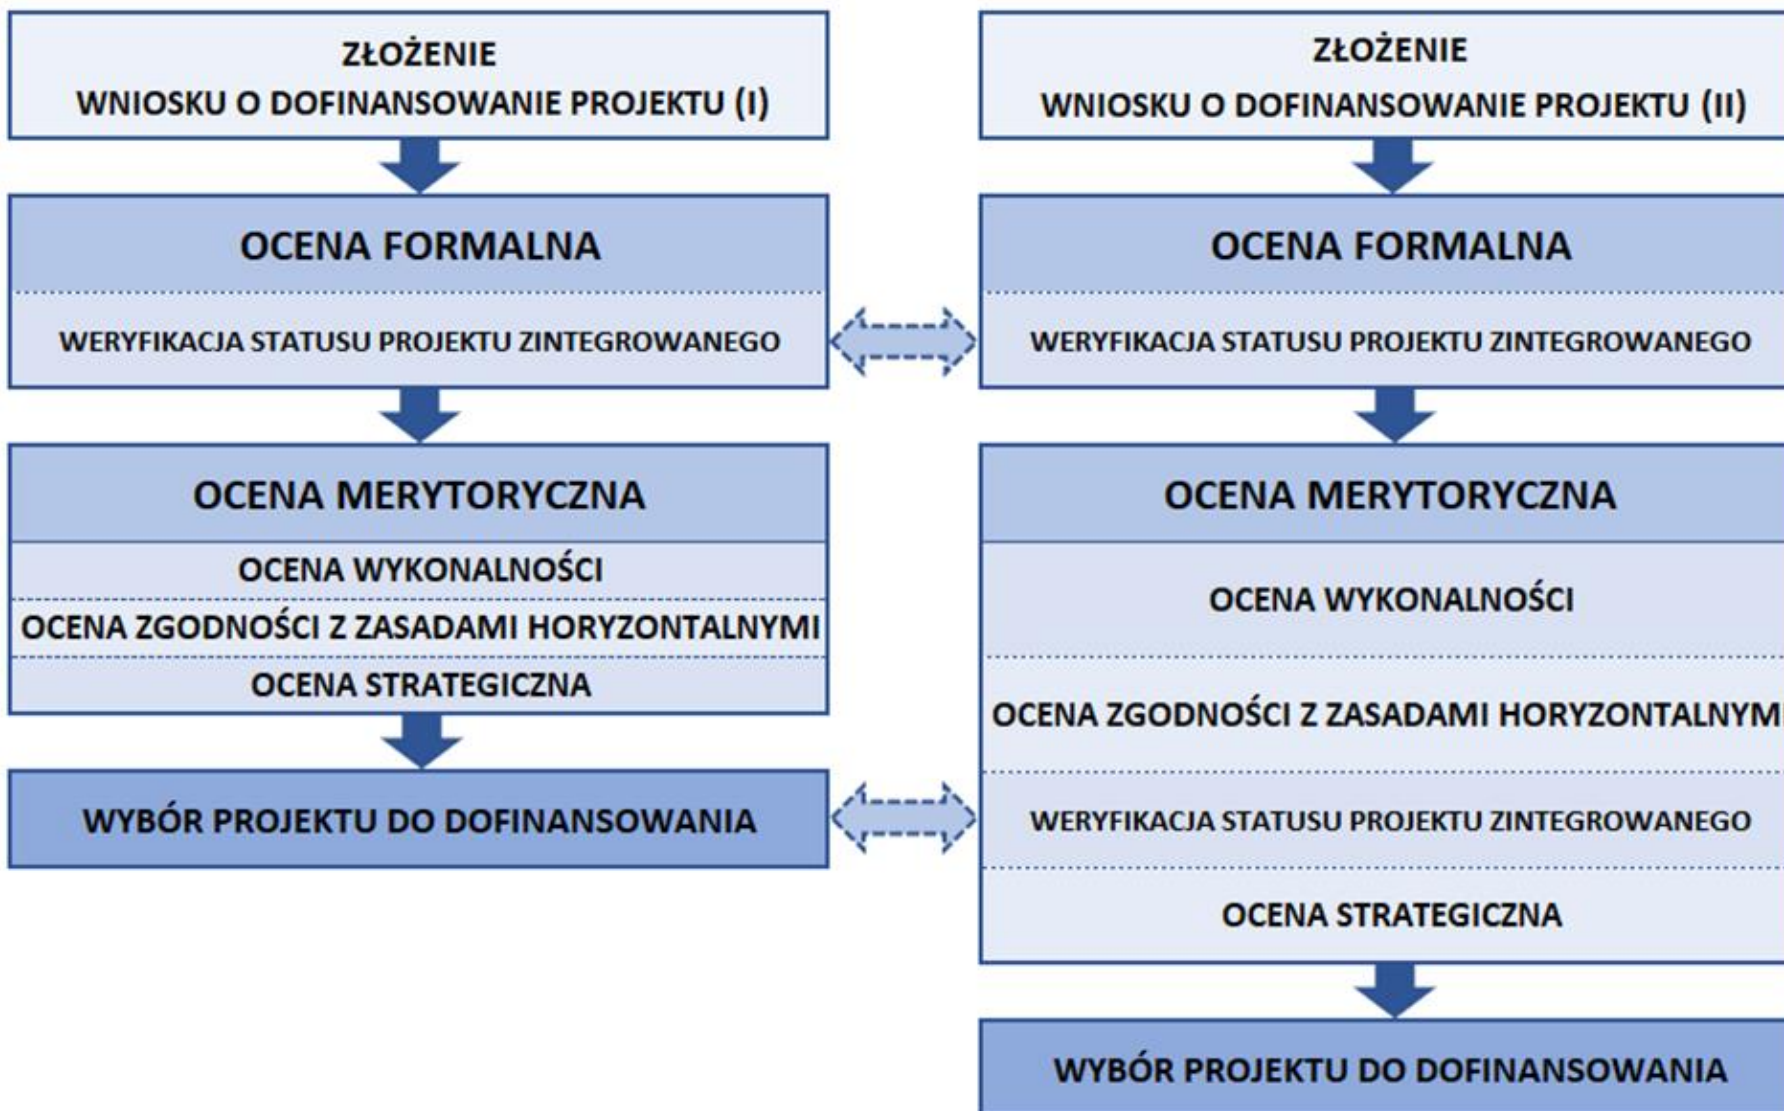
ZŁOŻENIE
WNIOSKU O DOFINANSOWANIE PROJEKTU (I)

OCENA FORMALNA

WERYFIKACJA STATUSU PROJEKTU ZINTEGROWANEGO

OCENA MERYTORYCZNA

OCENA WYKONALNOŚCI

OCENA ZGODNOŚCI Z ZASADAMI HORYZONTALNYMI

OCENA STRATEGICZNA

WYBÓR PROJEKTU DO DOFINANSOWANIA

ZŁOŻENIE
WNIOSKU O DOFINANSOWANIE PROJEKTU (II)

OCENA FORMALNA

WERYFIKACJA STATUSU PROJEKTU ZINTEGROWANEGO

OCENA MERYTORYCZNA

OCENA WYKONALNOŚCI

OCENA ZGODNOŚCI Z ZASADAMI HORYZONTALNYMI

WERYFIKACJA STATUSU PROJEKTU ZINTEGROWANEGO

OCENA STRATEGICZNA

WYBÓR PROJEKTU DO DOFINANSOWANIA